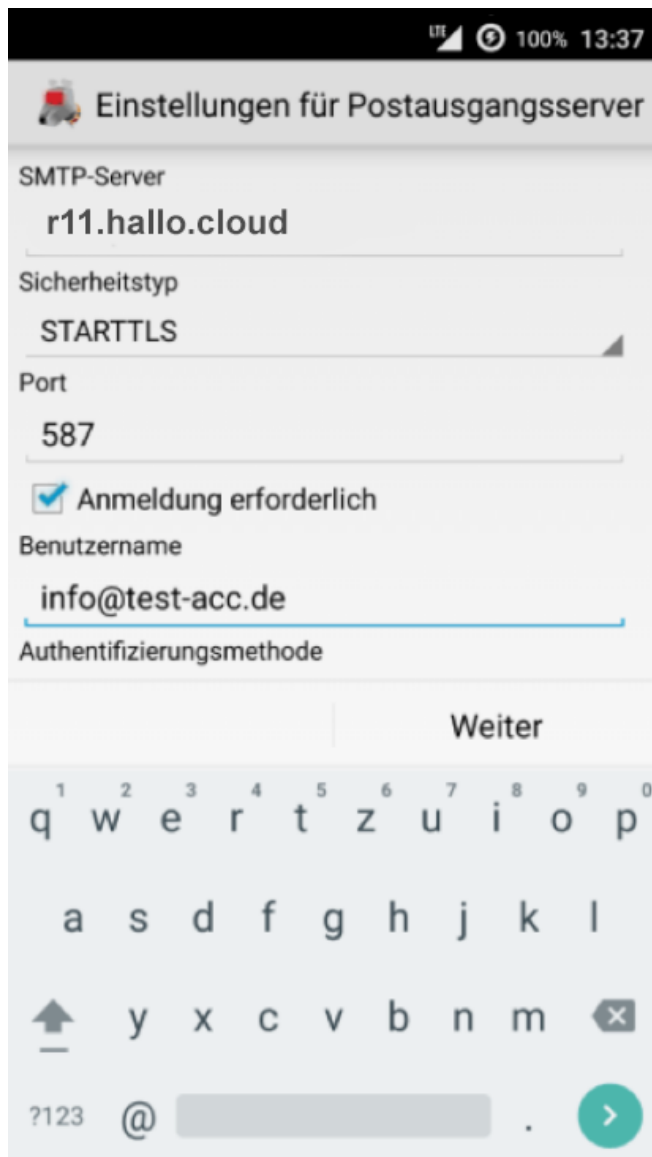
LTE 100% 13:37

Einstellungen für Postausgangsserver

SMTP-Server
r11.hallo.cloud

Sicherheitstyp
STARTTLS

Port
587

Anmeldung erforderlich

Benutzername
info@test-acc.de

Authentifizierungsmethode

Weiter

1 2 3 4 5 6 7 8 9 0
q w e r t z u i o p
a s d f g h j k l
y x c v b n m
?123 @ .